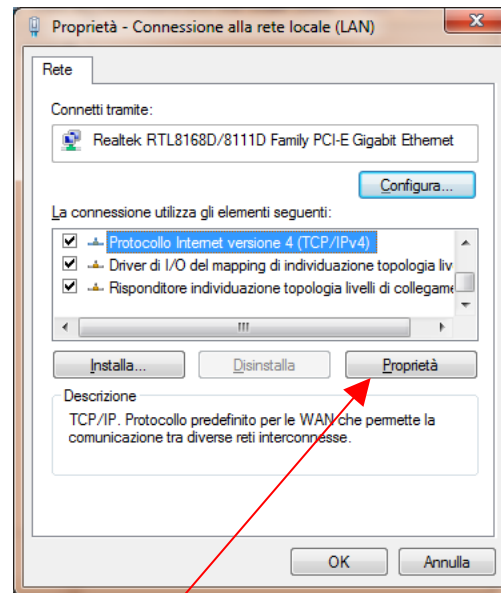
Proprietà - Connessione alla rete locale (LAN)

Rete

Connetti tramite:

Realtek RTL8168D/8111D Family PCI-E Gigabit Ethernet

Configura...

La connessione utilizza gli elementi seguenti:

Protocollo Internet versione 4 (TCP/IPv4)
Driver di I/O del mapping di individuazione topologia liv
Risponditore individuazione topologia livelli di collegame

Installa...
Disinstalla
Proprietà

Descrizione
TCP/IP. Protocollo predefinito per le WAN che permette la comunicazione tra diverse reti interconnesse.

OK
Annulla